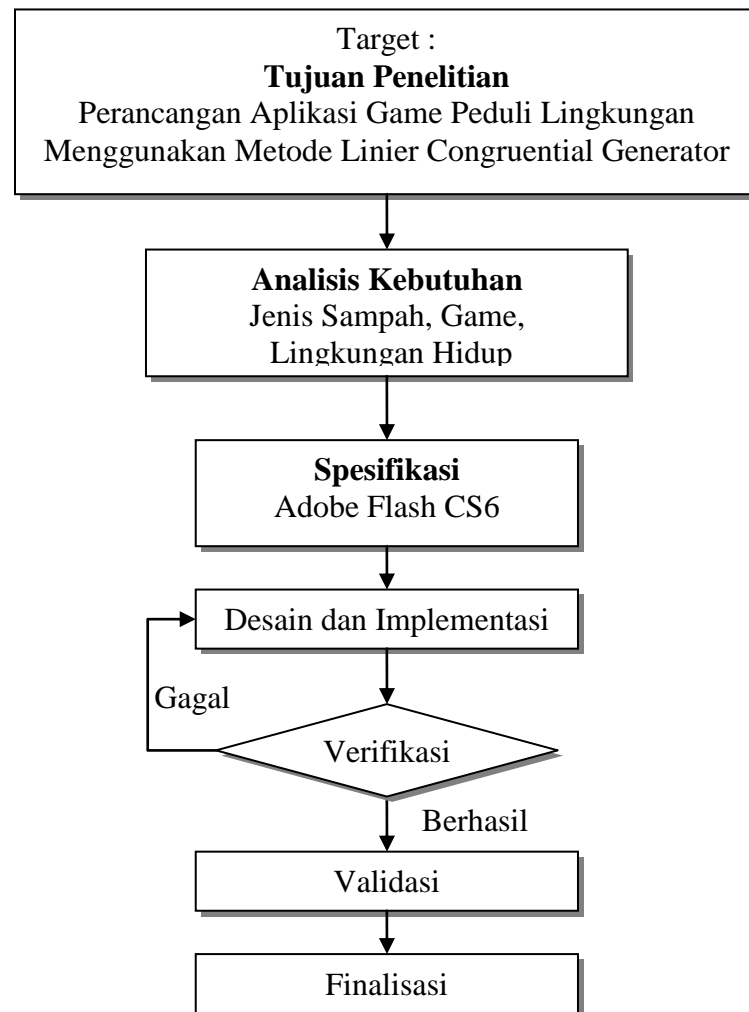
Target :
**Tujuan Penelitian**
Perancangan Aplikasi Game Peduli Lingkungan Menggunakan Metode Linier Congruential Generator

**Analisis Kebutuhan**
Jenis Sampah, Game, Lingkungan Hidup

**Spesifikasi**
Adobe Flash CS6

Desain dan Implementasi

Gagal

Verifikasi

Berhasil

Validasi

Finalisasi